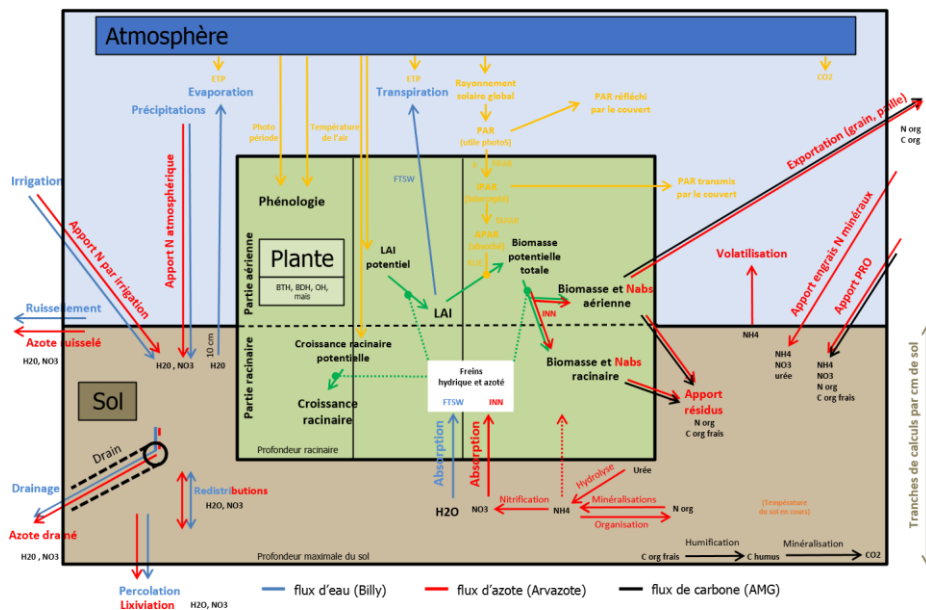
Atmosphère

ETP
Evaporation
Précipitations
Apport N atmosphérique
Irrigation
Apport N par irrigation
Ruissellement
Azote ruisselé
H20, NO3
H20 , NO3
10 cm
H20

Photo période
Température de l'air
ETP
Transpiration
Rayonnement solaire global
PAR réfléchi par le couvert
PAR (utile photoS)
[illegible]
fPAR
PAR transmis par le couvert
APAR
CO2

Phénologie
FTSW
Plante
BTH, BDH, OH, maïs
Partie aérienne
LAI potentiel
Biomasse potentielle totale
LAI
Biomasse et Nabs aérienne
INN
Partie racinaire
Croissance racinaire potentielle
Croissance racinaire
Freins hydrique et azoté
FTSW
INN
Biomasse et Nabs racinaire
Profondeur racinaire

Exportation (grain, paille)
N org
C org
Volatilisation
Apport engrais N minéraux
Apport PRO
NH4
NH4
NO3
urée
NH4
NO3
N org
C org frais
Apport résidus
N org
C org frais

Sol
Drain
Drainage
Azote drainé
H20 , NO3
Redistributions
H20, NO3
Absorption
Absorption
H2O
Nitrification
NO3
NH4
Hydrolyse
Urée
Minéralisations
Organisation
N org
(Température du sol en cours)
Humification
Minéralisation
C org frais
C humus
CO2
Profondeur maximale du sol
Tranches de calculs par cm de sol

Percolation
Lixiviation
H2O, NO3

flux d'eau (Billy)
flux d'azote (Arvazote)
flux de carbone (AMG)